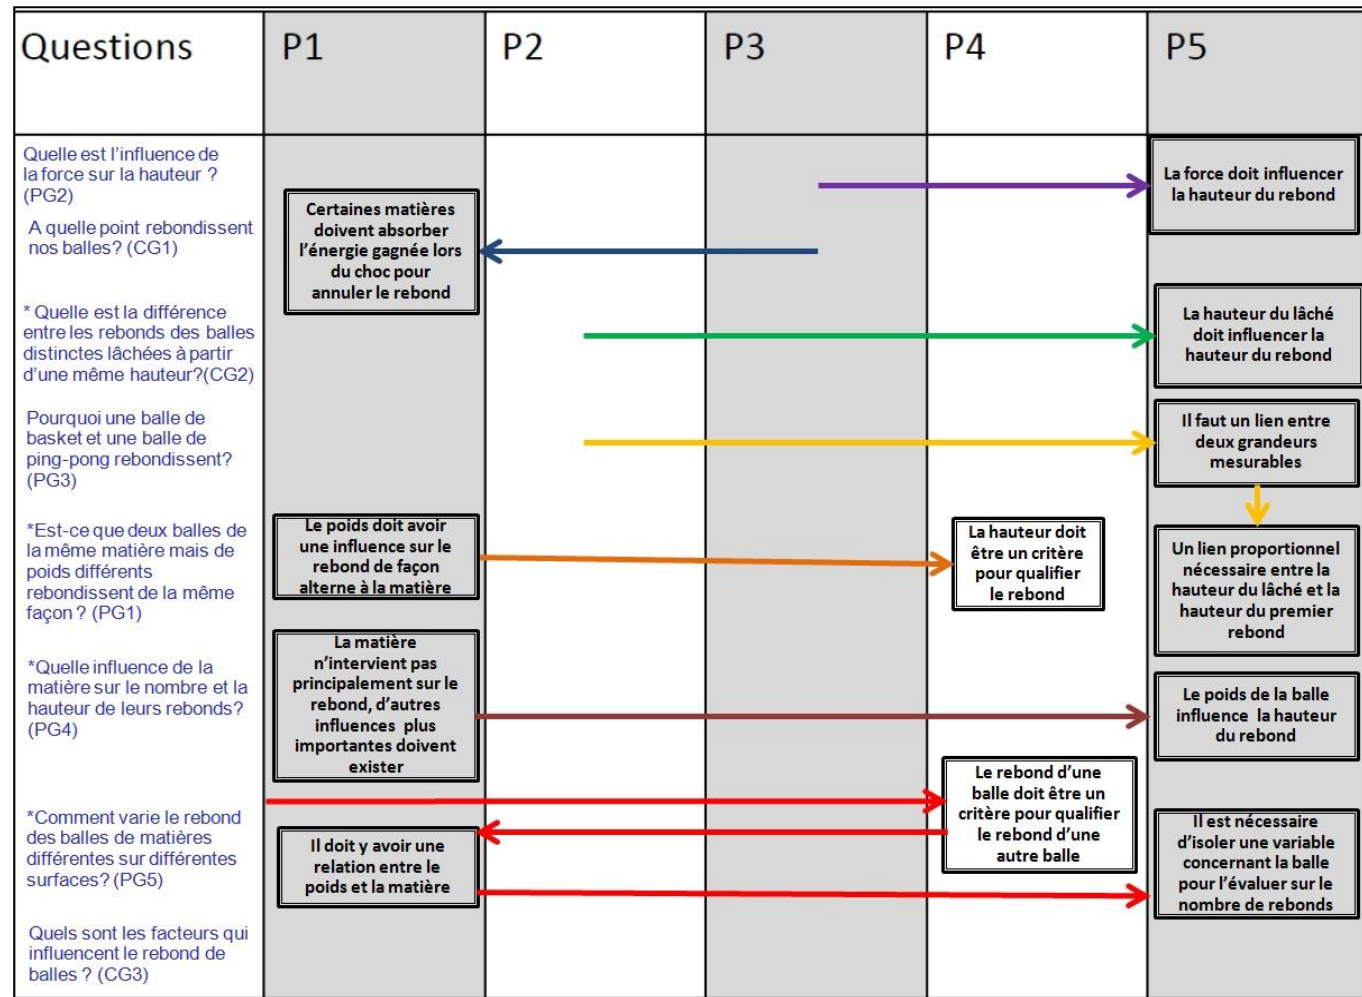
| Questions | P1 | P2 | P3 | P4 | P5 |
|---|---|---|---|---|---|
| Quelle est l'influence de la force sur la hauteur ? (PG2) | | | | | La force doit influencer la hauteur du rebond |
| A quelle point rebondissent nos balles? (CG1) | Certaines matières doivent absorber l'énergie gagnée lors du choc pour annuler le rebond | | | | |
| * Quelle est la différence entre les rebonds des balles distinctes lâchées à partir d'une même hauteur?(CG2) | | | | | La hauteur du lâché doit influencer la hauteur du rebond |
| Pourquoi une balle de basket et une balle de ping-pong rebondissent? (PG3) | | | | | Il faut un lien entre deux grandeurs mesurables |
| *Est-ce que deux balles de la même matière mais de poids différents rebondissent de la même façon ? (PG1) | Le poids doit avoir une influence sur le rebond de façon alterne à la matière | | | La hauteur doit être un critère pour qualifier le rebond | Un lien proportionnel nécessaire entre la hauteur du lâché et la hauteur du premier rebond |
| *Quelle influence de la matière sur le nombre et la hauteur de leurs rebonds? (PG4) | La matière n'intervient pas principalement sur le rebond, d'autres influences plus importantes doivent exister | | | | Le poids de la balle influence la hauteur du rebond |
| *Comment varie le rebond des balles de matières différentes sur différentes surfaces? (PG5) | Il doit y avoir une relation entre le poids et la matière | | | Le rebond d'une balle doit être un critère pour qualifier le rebond d'une autre balle | Il est nécessaire d'isoler une variable concernant la balle pour l'évaluer sur le nombre de rebonds |
| Quels sont les facteurs qui influencent le rebond de balles ? (CG3) | | | | | |